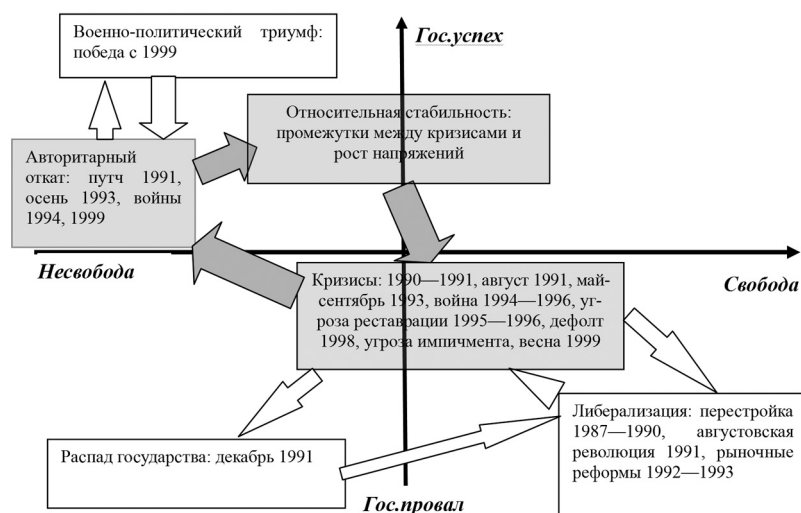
Военно-политический триумф: победа с 1999

Гос.успех

Относительная стабильность: промежутки между кризисами и рост напряжений

Авторитарный откат: путч 1991, осень 1993, войны 1994, 1999

Несвобода

Кризисы: 1990—1991, август 1991, май-сентябрь 1993, война 1994—1996, угроза реставрации 1995—1996, дефолт 1998, угроза импичмента, весна 1999

Свобода

Либерализация: перестройка 1987—1990, августовская революция 1991, рыночные реформы 1992—1993

Распад государства: декабрь 1991

Гос.провал